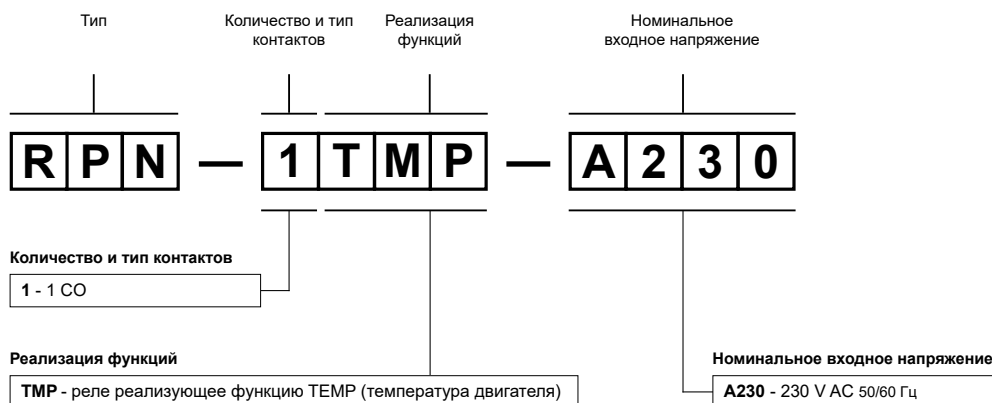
Тип

Количество и тип контактов

Реализация функций

Номинальное входное напряжение

R P N — 1 T M P — A 2 3 0

**Количество и тип контактов**

**1** - 1 CO

**Реализация функций**

**TMP** - реле реализующее функцию TEMP (температура двигателя)

**Номинальное входное напряжение**

**A230** - 230 V AC 50/60 Гц